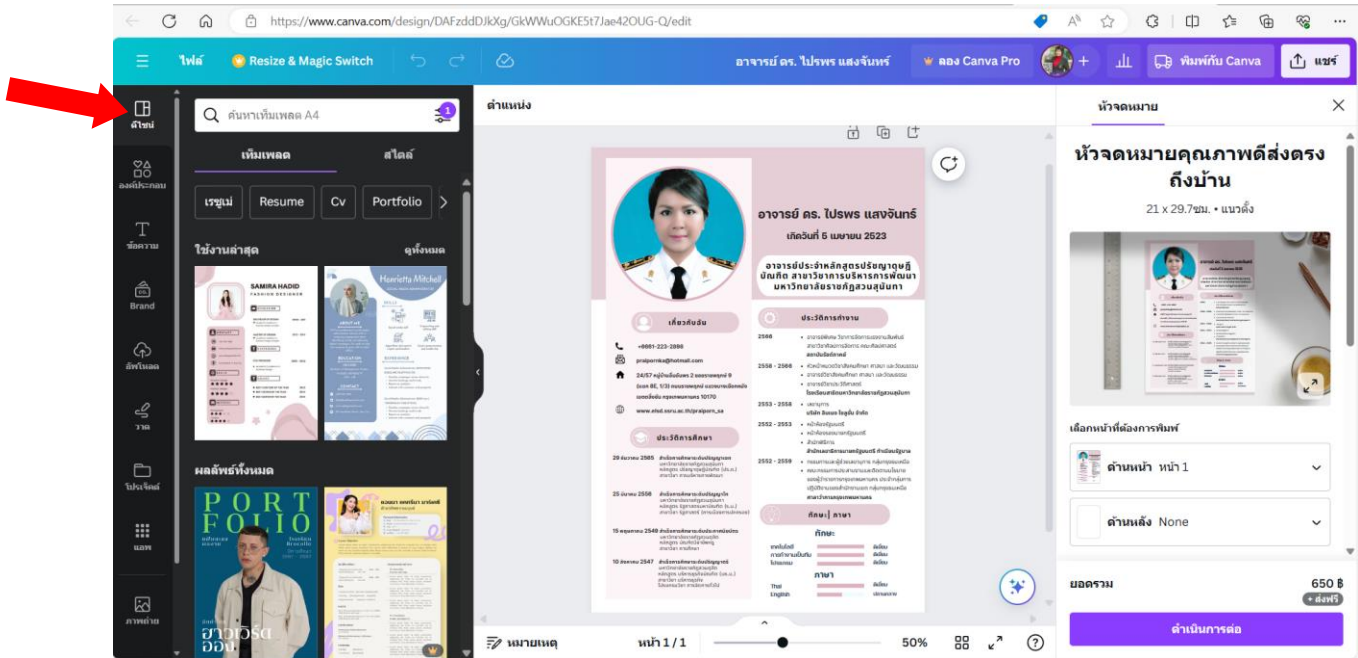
https://www.canva.com/design/DAFzddDJkXg/GkWWuOGKE5t7Jae42OUG-Q/edit

ไฟล์ Resize & Magic Switch อาจารย์ ดร. ไปรพร แสงจันทร์ ลอง Canva Pro พิมพ์กับ Canva แชร์

ดีไซน์
องค์ประกอบ
ข้อความ
Brand
อัปโหลด
วาด
โปรเจกต์
แอพ
ภาพถ่าย

ค้นหาเทมเพลต A4
เทมเพลต สไตล์
เรซูเม่ Resume Cv Portfolio
ใช้งานล่าสุด ดูทั้งหมด
SAMIRA HADID
Henrietta Mitchell
ผลลัพธ์ทั้งหมด
PORT FOLIO

ตำแหน่ง

อาจารย์ ดร. ไปรพร แสงจันทร์
เกิดวันที่ 6 เมษายน 2523
อาจารย์ประจำหลักสูตรปริญญาดุษฎีบัณฑิต สาขาวิชาการบริหารการพัฒนา มหาวิทยาลัยราชภัฏสวนสุนันทา
เกี่ยวกับฉัน
ประวัติการทำงาน
ประวัติการศึกษา
ทักษะ | ภาษา
ทักษะ
ภาษา

หมายเหตุ หน้า 1 / 1 50%

หัวจดหมาย
หัวจดหมายคุณภาพดีส่งตรงถึงบ้าน
21 x 29.7ซม. • แนวตั้ง
เลือกหน้าที่ต้องการพิมพ์
ด้านหน้า หน้า 1
ด้านหลัง None
ยอดรวม 650 ฿
+ ส่งฟรี
ดำเนินการต่อ